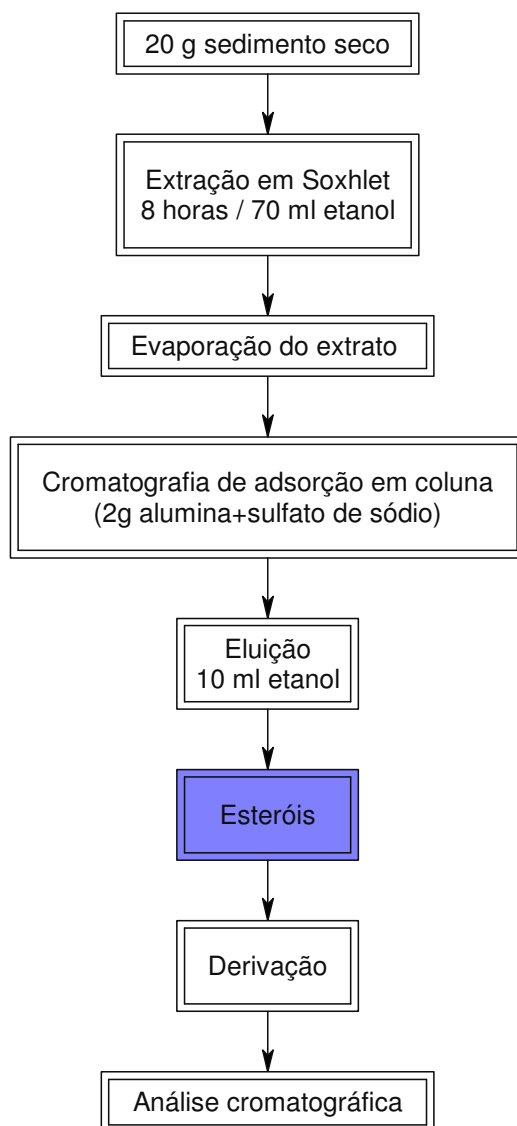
20 g sedimento seco

Extração em Soxhlet
8 horas / 70 ml etanol

Evaporação do extrato

Cromatografia de adsorção em coluna
(2g alumina+sulfato de sódio)

Eluição
10 ml etanol

Esteróis

Derivação

Análise cromatográfica